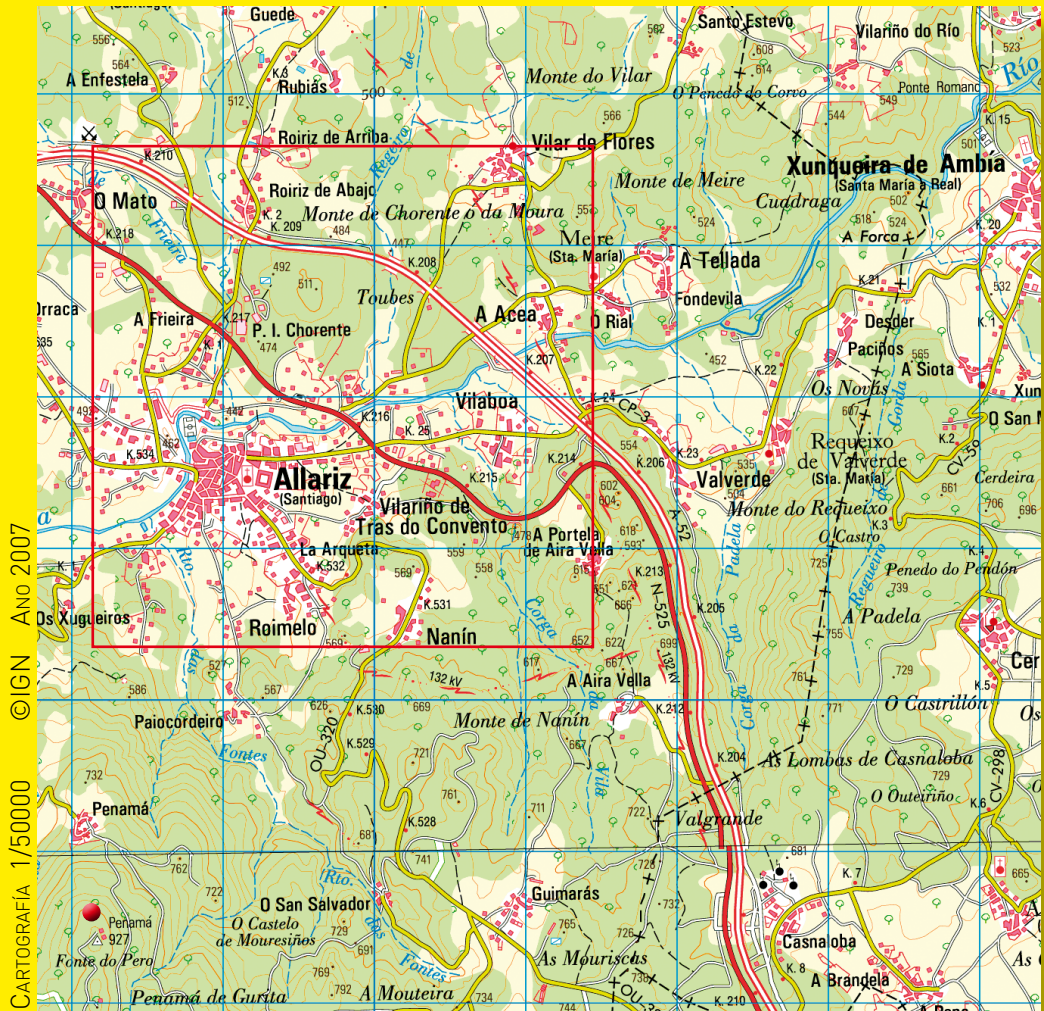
Guede
Santo Estevo
Vilariño do Río
A Enfestela
Rubiás
Monte do Vilar
O Penedo do Corvo
Ponte Romano
Río
Roiriz de Arriba
Vilar de Flores
Xunqueira de Ambía
(Santa María a Real)
O Mato
Roiriz de Abajo
Monte de Chorente o da Moura
Monte de Meire
Cuddraga
Frieira
Regueiro de
Meire
(Sta. María)
A Tellada
A Forca
Toubes
A Acea
Fondevila
Orraca
A Frieira
P. I. Chorente
O Rial
Desder
Pacios
A Siota
Os Novás
Vilaboa
Requeixo de Valverde
(Sta. María)
Allariz
(Santiago)
Vilariño de Tras do Convento
Valverde
Monte do Requeixo
Cerdeira
O Castro
A Portela de Aira Vella
La Arqueta
Penedo do Pendón
Os Xugueiros
Roimelo
Nanín
A Padela
A Aira Vella
Paiocordeiro
O Castrillón
Monte de Nanín
Fontes
As Lombas de Casnaloba
O Outeiriño
Penamá
Valgrande
O San Salvador
Guimarás
Penamá
927
O Castelo de Mouresiños
Fonte do Pero
Rto. das Fontes
As Mouriscas
Casnaloba
A Brandela
Penamá de Gurita
A Mouteira
Vila
Corga
Padela
Corga da
Regueiro de
N-525
A-52
CP-3
CV-59
CV-298
OU-320
132 kV
CARTOGRAFÍA 1/50000 ©IGN AÑO 2007